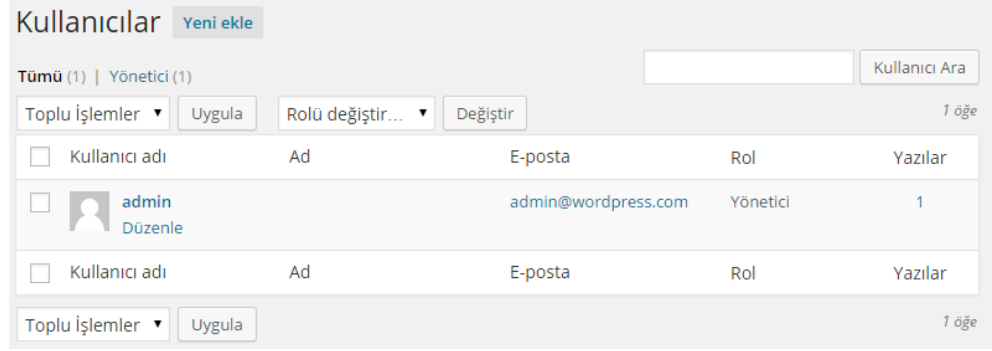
Kullanıcılar Yeni ekle

Tümü (1) | Yönetici (1)

Kullanıcı Ara

Toplu İşlemler ▼ Uygula Rolü değiştir... ▼ Değiştir 1 öğe

| | Kullanıcı adı | Ad | E-posta | Rol | Yazılar |
|---|---|---|---|---|---|
| | admin Düzenle | | admin@wordpress.com | Yönetici | 1 |
| | Kullanıcı adı | Ad | E-posta | Rol | Yazılar |

Toplu İşlemler ▼ Uygula 1 öğe